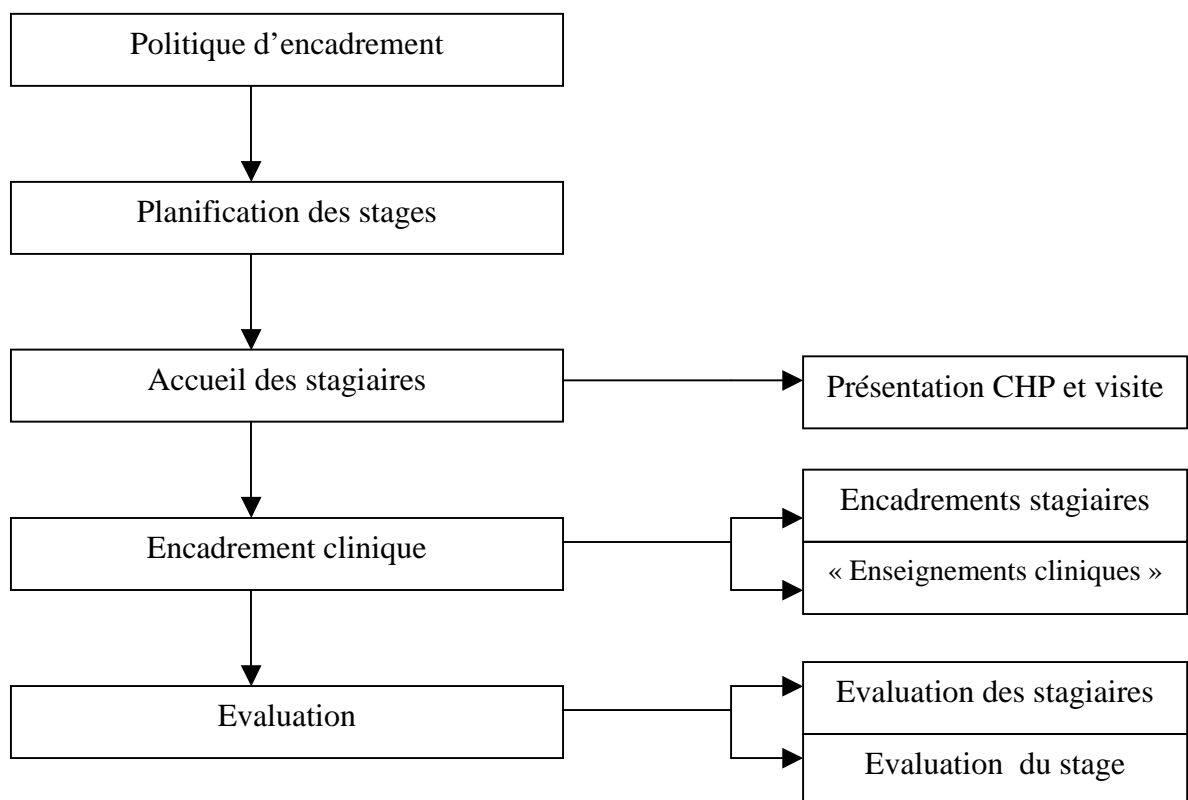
Politique d’encadrement

Planification des stages

Accueil des stagiaires

Présentation CHP et visite

Encadrement clinique

Encadrements stagiaires

« Enseignements cliniques »

Evaluation

Evaluation des stagiaires

Evaluation du stage